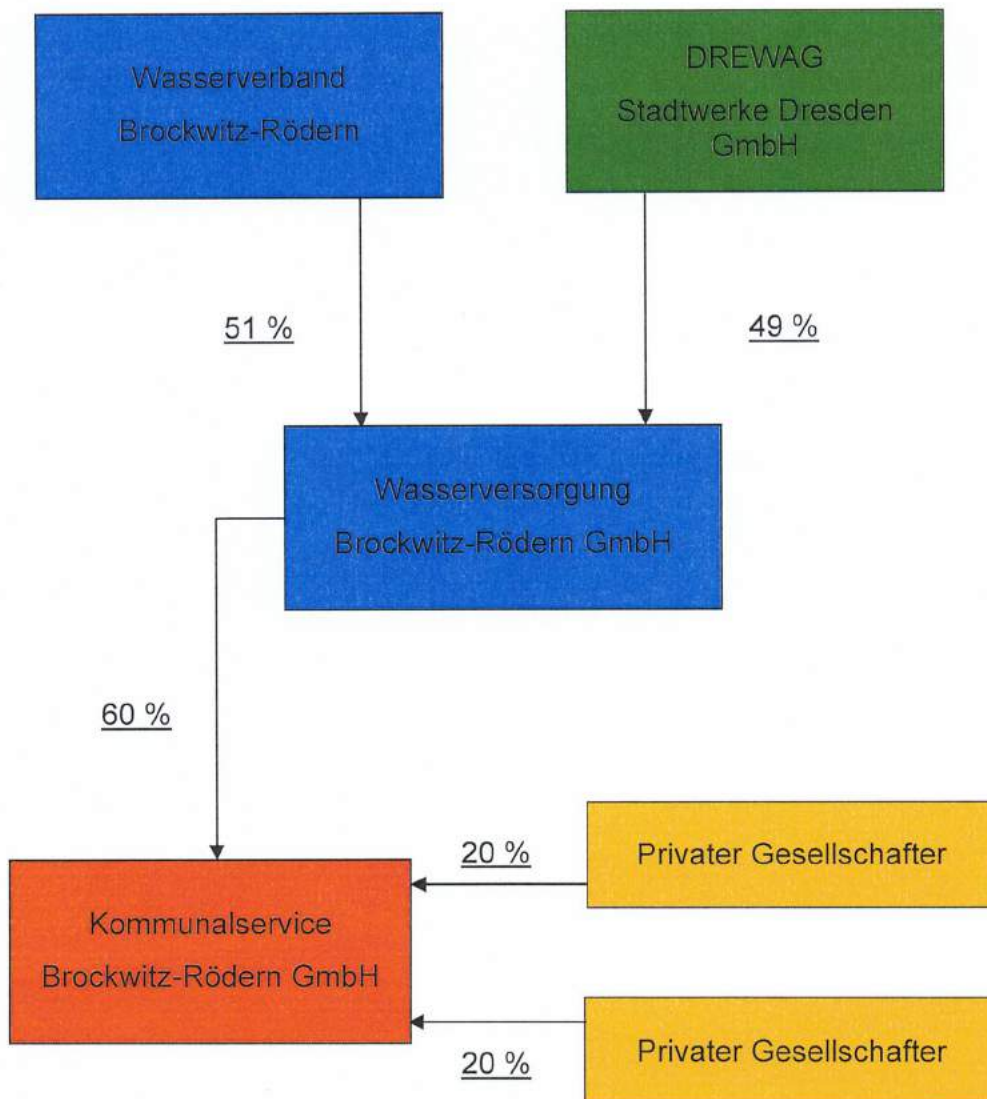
Wasserverband
Brockwitz-Rödern

DREWAG
Stadtwerke Dresden
GmbH

51 %

49 %

Wasserversorgung
Brockwitz-Rödern GmbH

60 %

20 %

Privater Gesellschafter

Kommunalservice
Brockwitz-Rödern GmbH

Privater Gesellschafter

20 %